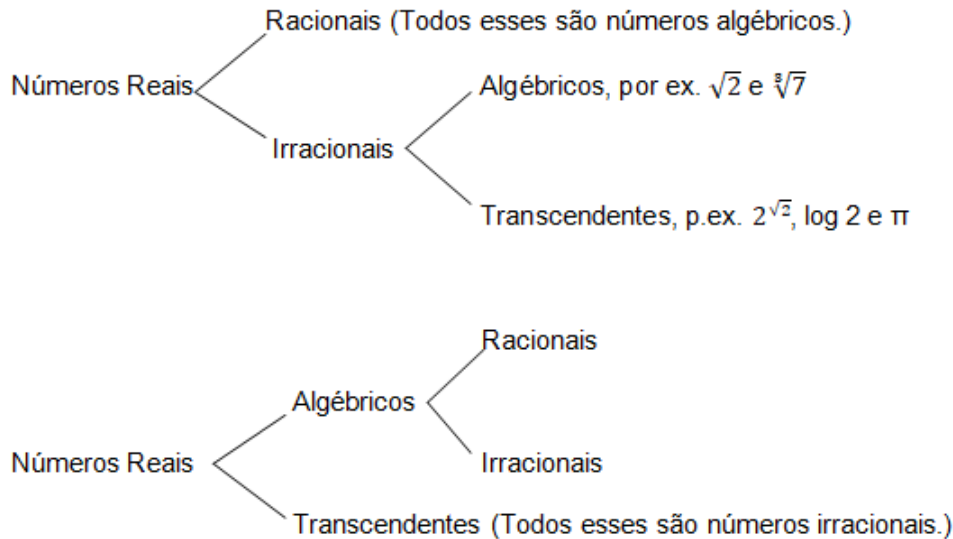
Racionais (Todos esses são números algébricos.)

Números Reais

Algébricos, por ex. $\sqrt{2}$ e $\sqrt[8]{7}$

Irracionais

Transcendentes, p.ex. $2^{\sqrt{2}}$, log 2 e π

Racionais

Algébricos

Números Reais

Irracionais

Transcendentes (Todos esses são números irracionais.)